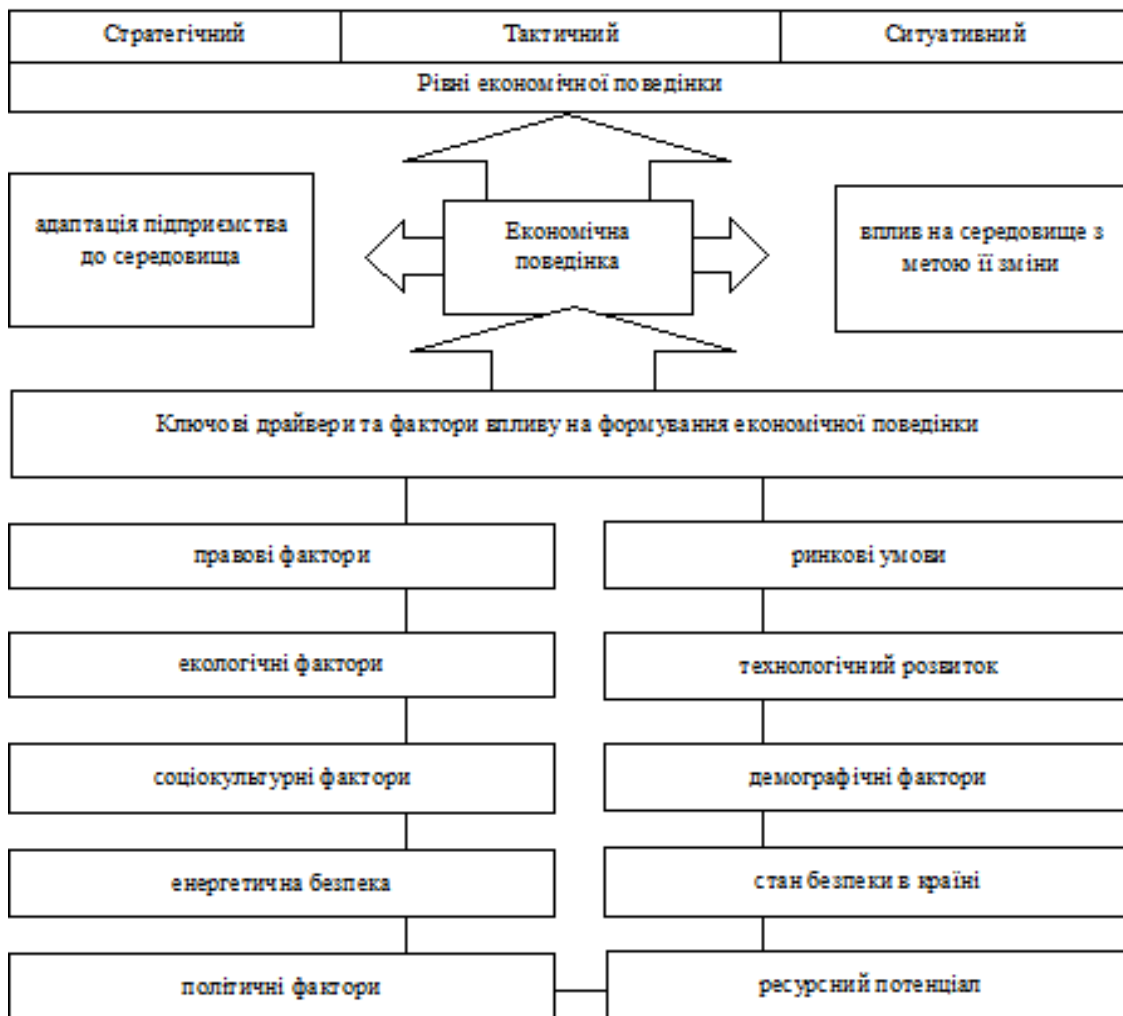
| Стратегічний | Тактичний | Ситуативний |
|---|---|---|

Рівні економічної поведінки

адаптація підприємства до середовища

Економічна поведінка

вплив на середовище з метою її зміни

Ключові драйвери та фактори впливу на формування економічної поведінки

правові фактори

ринкові умови

екологічні фактори

технологічний розвиток

соціокультурні фактори

демографічні фактори

енергетична безпека

стан безпеки в країні

політичні фактори

ресурсний потенціал